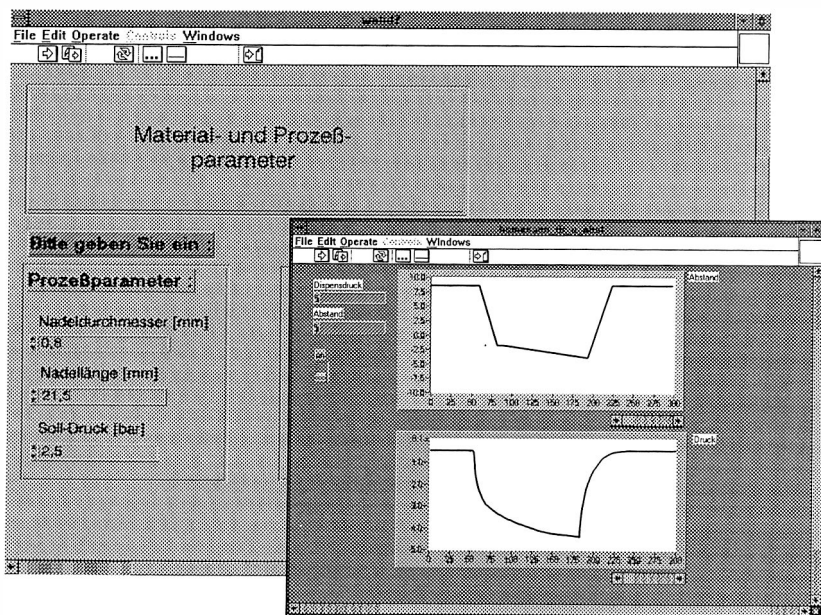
wahl7

File Edit Operate Controls Windows

Material- und Prozeßparameter

Bitte geben Sie ein

Prozeßparameter

Nadeldurchmesser [mm]

0,8

Nadellänge [mm]

21,5

Soll-Druck [bar]

2,5

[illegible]

File Edit Operate Controls Windows

Dispensdruck

5

Abstand

3

Abstand

10.0

7.5

5.0

2.5

0.0

-2.5

-5.0

-7.5

-10.0

0 25 50 75 100 125 150 175 200 225 250 275 300

Druck

0.1

1.0

2.0

3.0

4.0

5.0

0 25 50 75 100 125 150 175 200 225 250 275 300